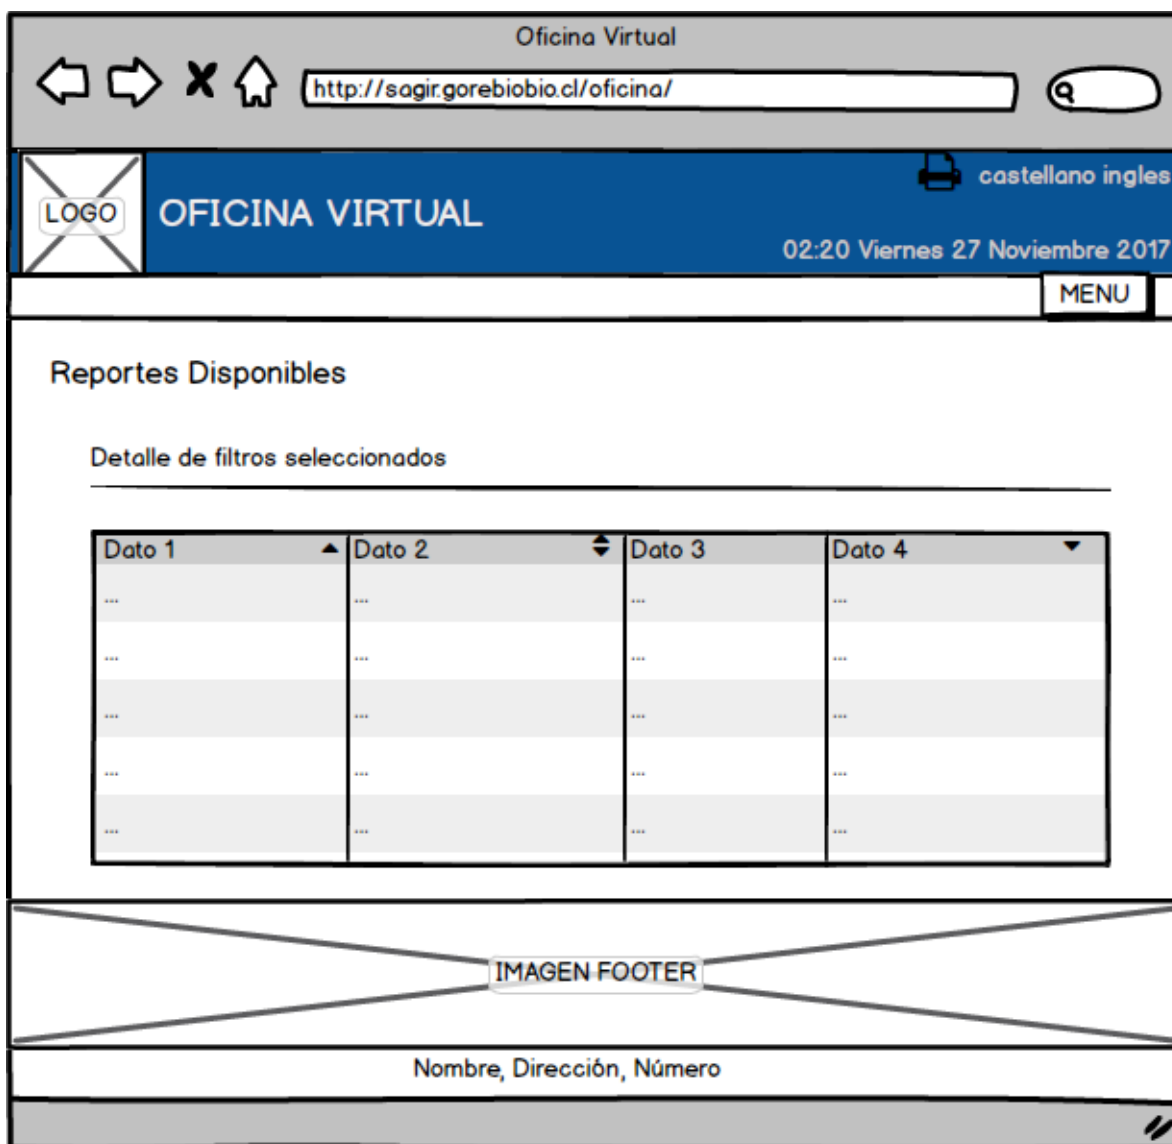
Oficina Virtual

http://sagir.gorebiobio.cl/oficina/

LOGO

OFICINA VIRTUAL

castellano ingles

02:20 Viernes 27 Noviembre 2017

MENU

Reportes Disponibles

Detalle de filtros seleccionados

| Dato 1 | Dato 2 | Dato 3 | Dato 4 |
|---|---|---|---|
| ... | ... | ... | ... |
| ... | ... | ... | ... |
| ... | ... | ... | ... |
| ... | ... | ... | ... |
| ... | ... | ... | ... |

IMAGEN FOOTER

Nombre, Dirección, Número